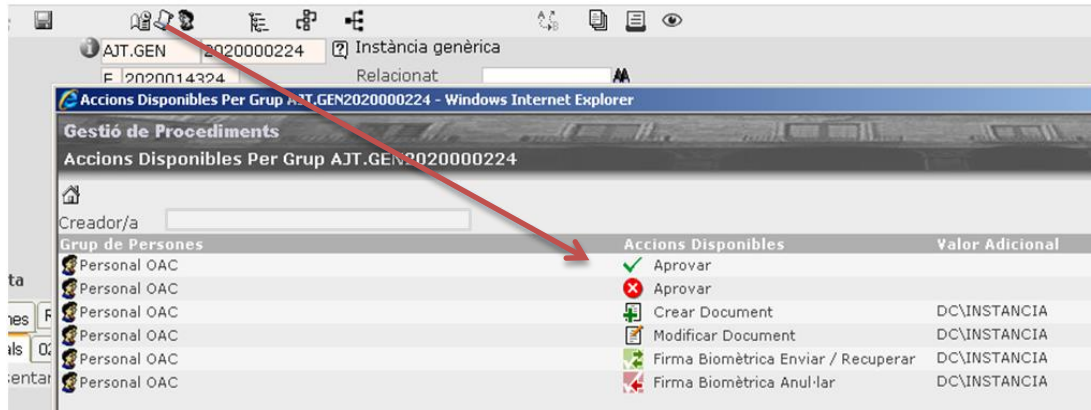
AJT.GEN 2020000224 Instància genèrica

E 2020014324 Relacionat

Accions Disponibles Per Grup AJT.GEN2020000224 - Windows Internet Explorer

Gestió de Procediments

Accions Disponibles Per Grup AJT.GEN2020000224

Creador/a

| Grup de Persones | Accions Disponibles | Valor Adicional |
|---|---|---|
| Personal OAC | Aprovar | |
| Personal OAC | Aprovar | |
| Personal OAC | Crear Document | DC\INSTANCIA |
| Personal OAC | Modificar Document | DC\INSTANCIA |
| Personal OAC | Firma Biomètrica Enviar / Recuperar | DC\INSTANCIA |
| Personal OAC | Firma Biomètrica Anul·lar | DC\INSTANCIA |

ta

nes

als

entar